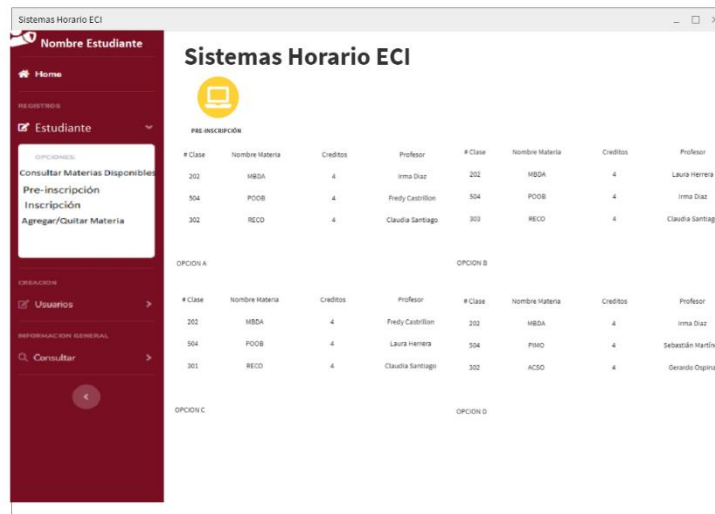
Sistemas Horario ECI

Nombre Estudiante

Home

REGISTROS

Estudiante

OPCIONES:

Consultar Materias Disponibles

Pre-inscripción

Inscripción

Agregar/Quitar Materia

CREACION

Usuarios

INFORMACION GENERAL

Consultar

Sistemas Horario ECI

PRE-INSCRIPCIÓN

| # Clase | Nombre Materia | Creditos | Profesor |
|---|---|---|---|
| 202 | MBDA | 4 | Irma Diaz |
| 504 | POOB | 4 | Fredy Castrillion |
| 302 | RECO | 4 | Claudia Santiago |

OPCION A

| # Clase | Nombre Materia | Creditos | Profesor |
|---|---|---|---|
| 202 | MBDA | 4 | Laura Herrera |
| 504 | POOB | 4 | Irma Diaz |
| 303 | RECO | 4 | Claudia Santiag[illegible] |

OPCION B

| # Clase | Nombre Materia | Creditos | Profesor |
|---|---|---|---|
| 202 | MBDA | 4 | Fredy Castrillion |
| 504 | POOB | 4 | Laura Herrera |
| 301 | RECO | 4 | Claudia Santiago |

OPCION C

| # Clase | Nombre Materia | Creditos | Profesor |
|---|---|---|---|
| 202 | MBDA | 4 | Irma Diaz |
| 504 | PIMO | 4 | Sebastián Martín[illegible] |
| 302 | ACSO | 4 | Gerardo Ospin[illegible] |

OPCION D